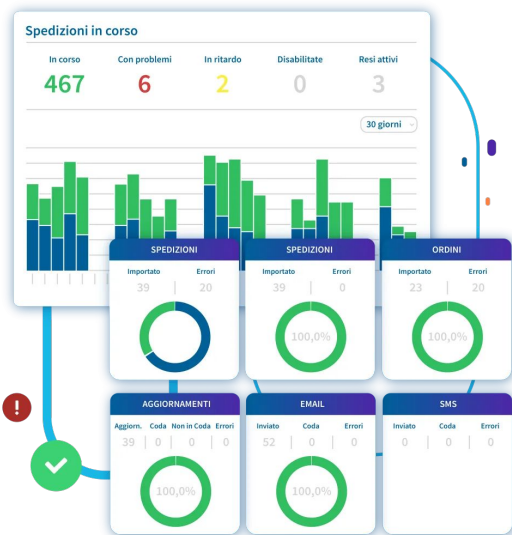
Spedizioni in corso

| In corso | Con problemi | In ritardo | Disabilitate | Resi attivi |
|---|---|---|---|---|
| 467 | 6 | 2 | 0 | 3 |

30 giorni

SPEDIZIONI
Importato 39
Errori 20

SPEDIZIONI
Importato 39
Errori 0
100,0%

ORDINI
Importato 23
Errori 20
100,0%

AGGIORNAMENTI
| Aggiorn. | Coda | Non in Coda | Errori |
|---|---|---|---|
| 39 | 0 | 0 | 0 |
100,0%

EMAIL
| Inviato | Coda | Errori |
|---|---|---|
| 52 | 0 | 0 |
100,0%

SMS
| Inviato | Coda | Errori |
|---|---|---|
| 0 | 0 | 0 |